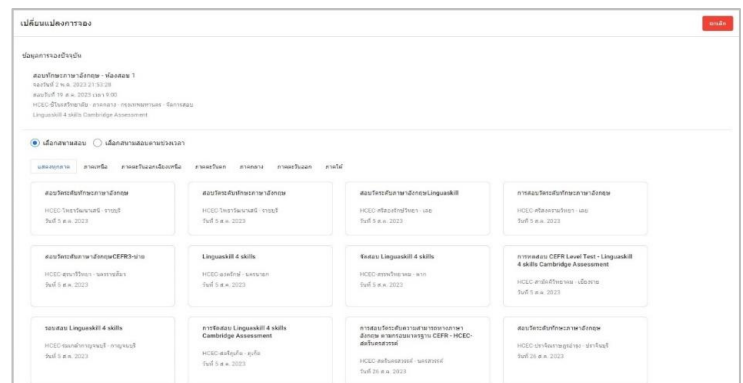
เปลี่ยนแปลงการจอง

ยกเลิก

ข้อมูลการจองปัจจุบัน

สอบทักษะภาษาอังกฤษ - ห้องสอบ 1
จองวันที่ 2 ก.ค. 2023 21:53:28
สอบวันที่ 19 ส.ค. 2023 เวลา 9:00
HCEC-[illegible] - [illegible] - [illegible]
Linguaskill 4 skills Cambridge Assessment

เลือกสนามสอบ   เลือกสนามสอบตามช่วงเวลา

แสดงทุกภาค   ภาคเหนือ   ภาคตะวันออกเฉียงเหนือ   ภาคตะวันตก   ภาคกลาง   ภาคตะวันออก   ภาคใต้

สอบวัดระดับทักษะภาษาอังกฤษ
HCEC-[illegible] - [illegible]
วันที่ 5 ส.ค. 2023

สอบวัดระดับทักษะภาษาอังกฤษ
HCEC-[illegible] - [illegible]
วันที่ 5 ส.ค. 2023

สอบวัดระดับภาษาอังกฤษLinguaskill
HCEC-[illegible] - เลย
วันที่ 5 ส.ค. 2023

การสอบวัดระดับทักษะภาษาอังกฤษ
HCEC-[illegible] - เลย
วันที่ 5 ส.ค. 2023

สอบวัดระดับภาษาอังกฤษCEFR3-ทักษะ
HCEC-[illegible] - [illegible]
วันที่ 5 ส.ค. 2023

Linguaskill 4 skills
HCEC-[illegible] - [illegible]
วันที่ 5 ส.ค. 2023

จัดสอบ Linguaskill 4 skills
HCEC-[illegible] - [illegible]
วันที่ 5 ส.ค. 2023

การทดสอบ CEFR Level Test - Linguaskill 4 skills Cambridge Assessment
HCEC-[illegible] - เชียงราย
วันที่ 5 ส.ค. 2023

รอบสอบ Linguaskill 4 skills
HCEC-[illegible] - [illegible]
วันที่ 5 ส.ค. 2023

การจัดสอบ Linguaskill 4 skills Cambridge Assessment
HCEC-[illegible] - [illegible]
วันที่ 5 ส.ค. 2023

การสอบวัดระดับความสามารถทางภาษาอังกฤษ ตามกรอบมาตรฐาน CEFR - HCEC-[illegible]
HCEC-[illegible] - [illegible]
วันที่ 26 ส.ค. 2023

สอบวัดระดับทักษะภาษาอังกฤษ
HCEC-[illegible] - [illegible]
วันที่ 26 ส.ค. 2023